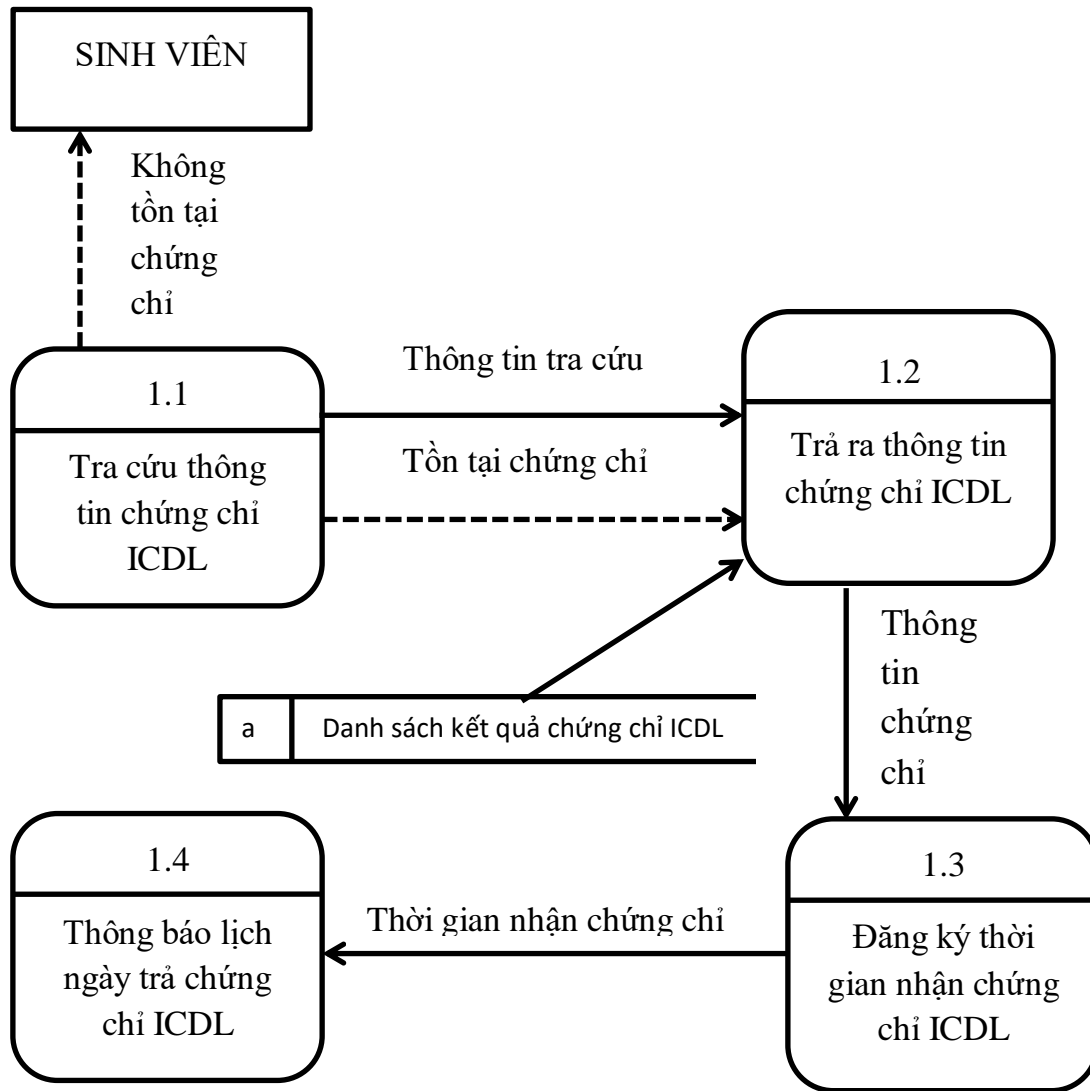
SINH VIÊN

Không tồn tại chứng chỉ

1.1

Tra cứu thông tin chứng chỉ ICDL

Thông tin tra cứu

Tồn tại chứng chỉ

1.2

Trả ra thông tin chứng chỉ ICDL

a | Danh sách kết quả chứng chỉ ICDL

Thông tin chứng chỉ

1.4

Thông báo lịch ngày trả chứng chỉ ICDL

Thời gian nhận chứng chỉ

1.3

Đăng ký thời gian nhận chứng chỉ ICDL